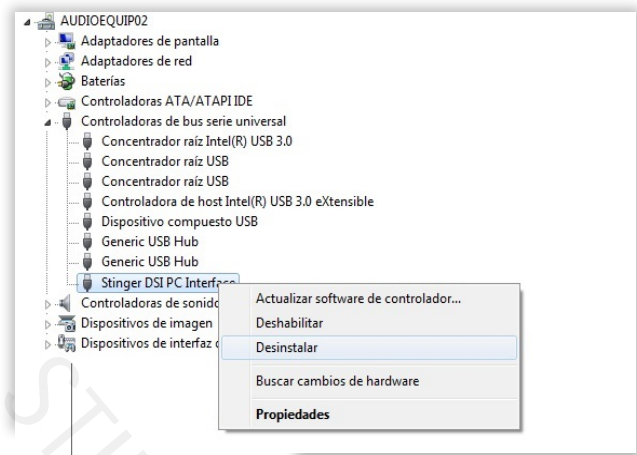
AUDIOEQUIP02
Adaptadores de pantalla
Adaptadores de red
Baterías
Controladoras ATA/ATAPI IDE
Controladoras de bus serie universal
Concentrador raíz Intel(R) USB 3.0
Concentrador raíz USB
Concentrador raíz USB
Controladora de host Intel(R) USB 3.0 eXtensible
Dispositivo compuesto USB
Generic USB Hub
Generic USB Hub
Stinger DSI PC Interface
Controladoras de sonido
Dispositivos de imagen
Dispositivos de interfaz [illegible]

Actualizar software de controlador...
Deshabilitar
Desinstalar
Buscar cambios de hardware
Propiedades